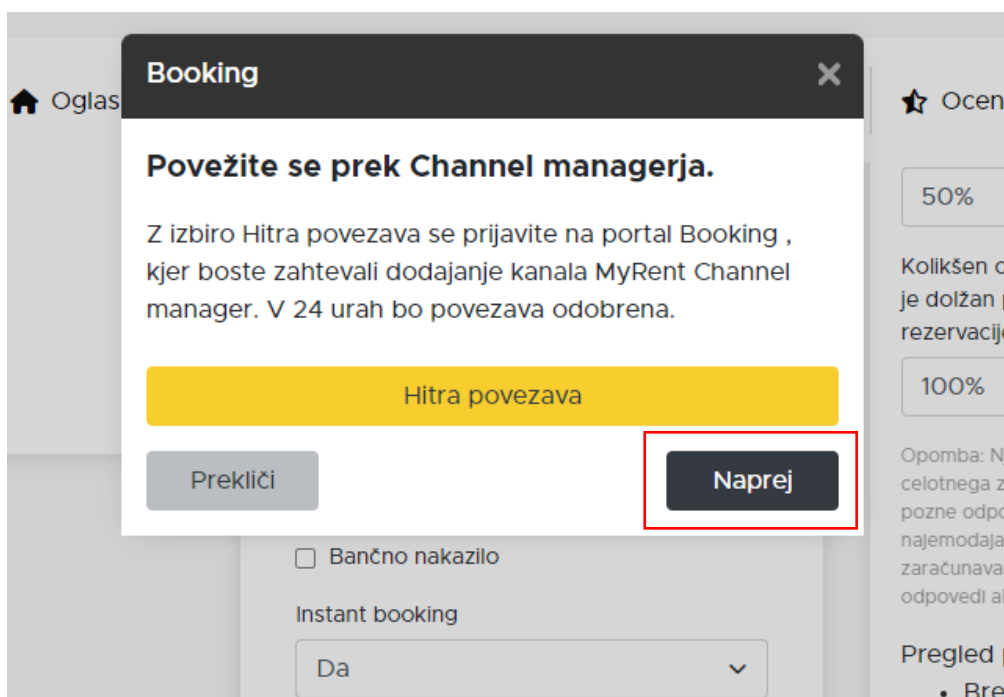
Oglas

Booking

×

Povežite se prek Channel managerja.

Z izbiro Hitra povezava se prijavite na portal Booking , kjer boste zahtevali dodajanje kanala MyRent Channel manager. V 24 urah bo povezava odobrena.

Hitra povezava

Prekliči

Naprej

Bančno nakazilo

Instant booking

Da

Ocen

50%

Kolikšen o je dolžan r rezervacij

100%

Opomba: N celotnega z pozne odpo najemodaja zaračunava odpovedi al

Pregled

Bre